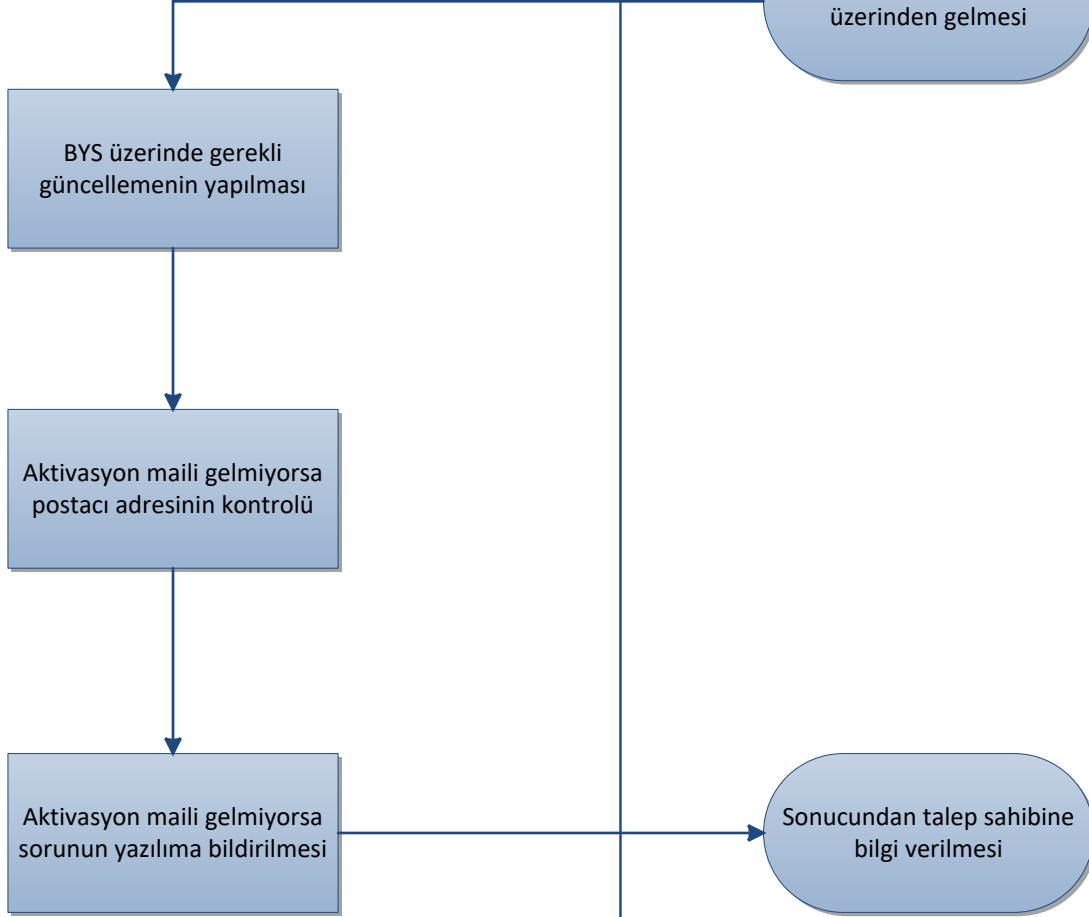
üzerinden gelmesi

BYS üzerinde gerekli güncellemenin yapılması

Aktivasyon maili gelmiyorsa postacı adresinin kontrolü

Aktivasyon maili gelmiyorsa sorunun yazılıma bildirilmesi

Sonucundan talep sahibine bilgi verilmesi